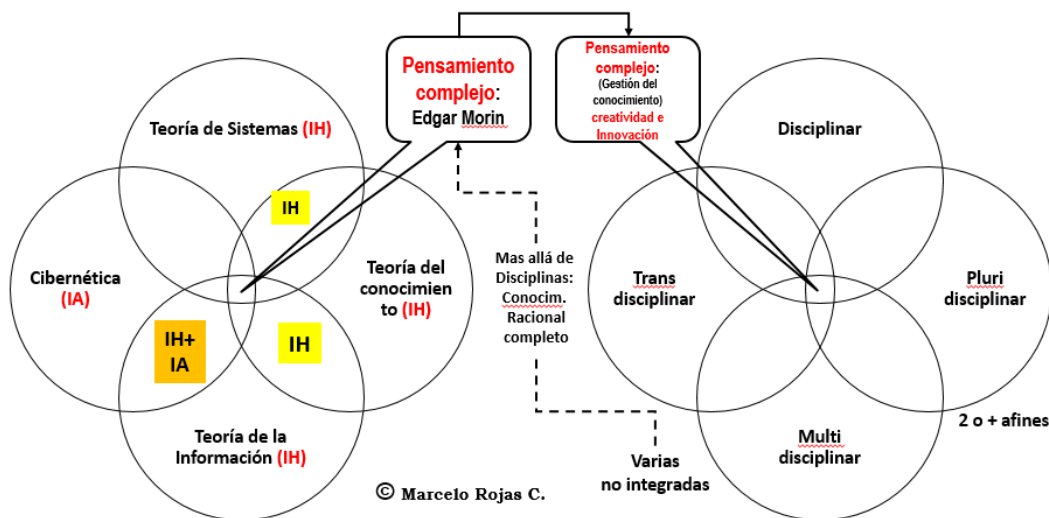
Pensamiento complejo: Edgar Morin

Pensamiento complejo: (Gestión del conocimiento) creatividad e Innovación

Teoría de Sistemas (IH)

IH

Cibernética (IA)

Teoría del conocimiento (IH)

IH+ IA

IH

Teoría de la Información (IH)

Mas allá de Disciplinas: Conocim. Racional completo

Disciplinar

Trans disciplinar

Pluri disciplinar

Multi disciplinar

2 o + afines

Varias no integradas

© Marcelo Rojas C.